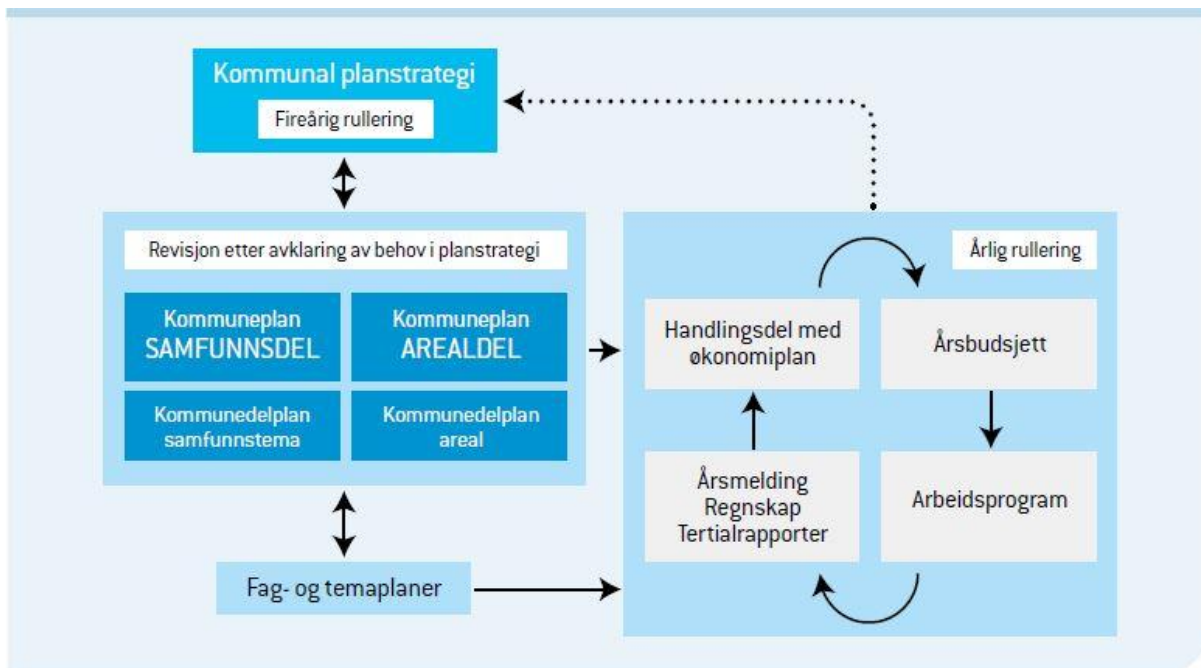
Kommunal planstrategi

Fireårig rullering

Revisjon etter avklaring av behov i planstrategi

Kommuneplan SAMFUNNSDEL

Kommuneplan AREALDEL

Kommunedelplan samfunnstema

Kommunedelplan areal

Fag- og temaplaner

Årlig rullering

Handlingsdel med økonomiplan

Årsbudsjett

Årsmelding Regnskap Tertialrapporter

Arbeidsprogram